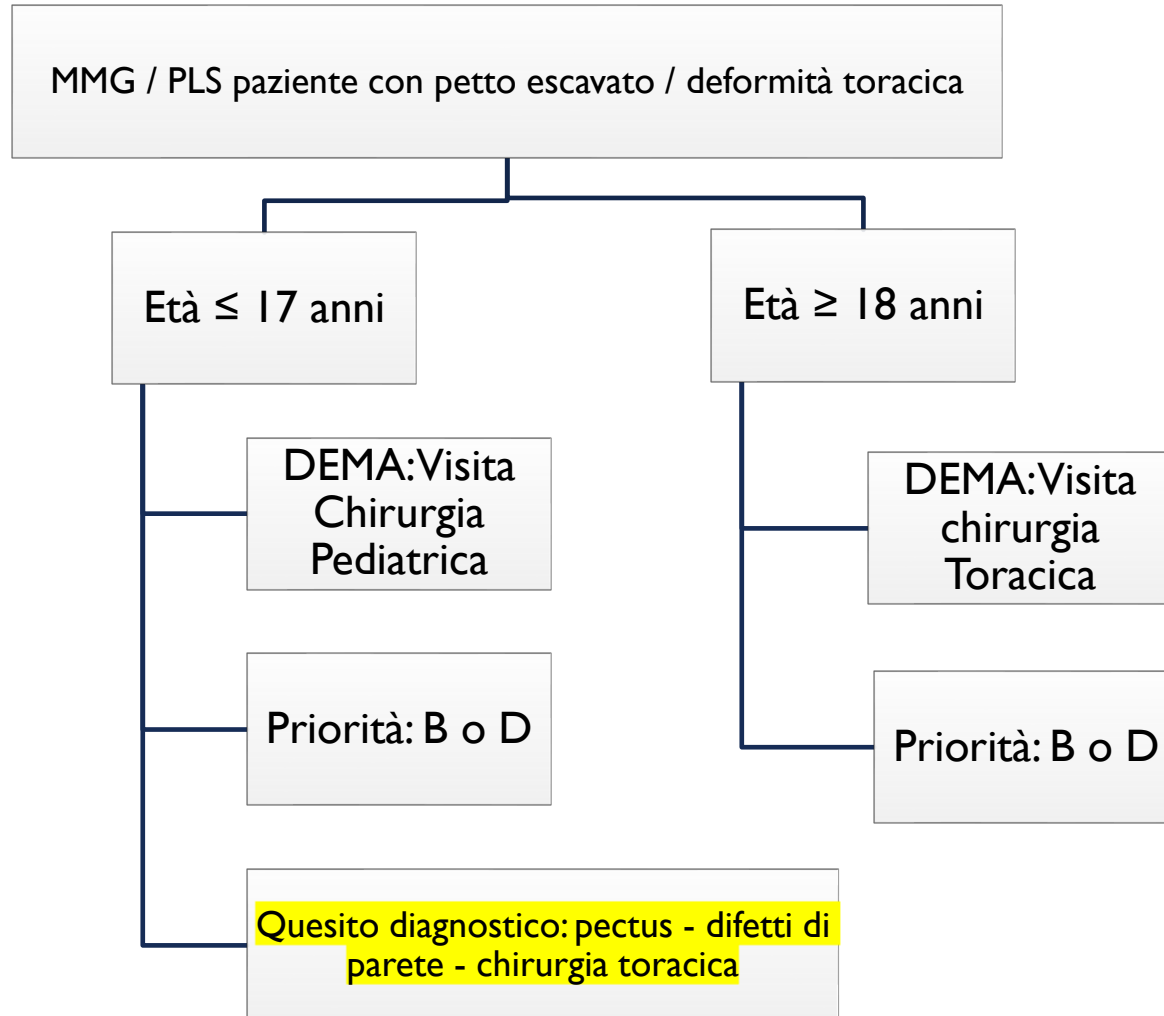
MMG / PLS paziente con petto escavato / deformità toracica

Età ≤ 17 anni

DEMA: Visita Chirurgia Pediatrica

Priorità: B o D

Quesito diagnostico: pectus - difetti di parete - chirurgia toracica

Età ≥ 18 anni

DEMA: Visita chirurgia Toracica

Priorità: B o D